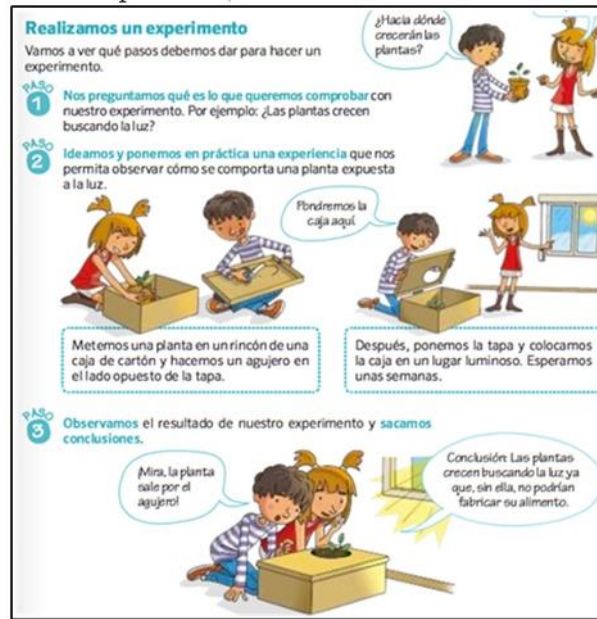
Realizamos un experimento

Vamos a ver qué pasos debemos dar para hacer un experimento.

¿Hacia dónde crecerán las plantas?

PASO 1 Nos preguntamos qué es lo que queremos comprobar con nuestro experimento. Por ejemplo: ¿Las plantas crecen buscando la luz?

PASO 2 Ideamos y ponemos en práctica una experiencia que nos permita observar cómo se comporta una planta expuesta a la luz.

Pondremos la caja aquí.

Metemos una planta en un rincón de una caja de cartón y hacemos un agujero en el lado opuesto de la tapa.

Después, ponemos la tapa y colocamos la caja en un lugar luminoso. Esperamos unas semanas.

PASO 3 Observamos el resultado de nuestro experimento y sacamos conclusiones.

¡Mira, la planta sale por el agujero!

Conclusión: Las plantas crecen buscando la luz ya que, sin ella, no podrían fabricar su alimento.